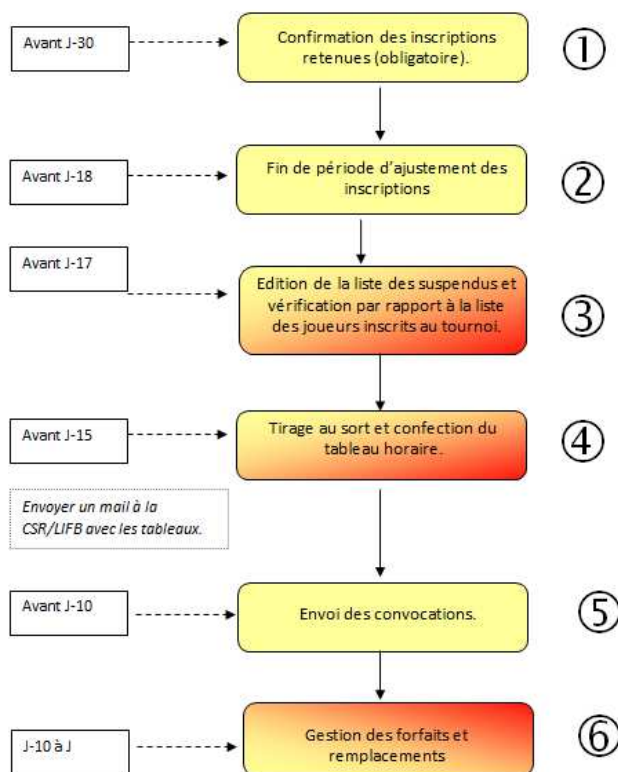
Avant J-30

Confirmation des inscriptions retenues (obligatoire).

①

Avant J-18

Fin de période d'ajustement des inscriptions

②

Avant J-17

Edition de la liste des suspendus et vérification par rapport à la liste des joueurs inscrits au tournoi.

③

Avant J-15

Tirage au sort et confection du tableau horaire.

④

Envoyer un mail à la CSR/LIFB avec les tableaux.

Avant J-10

Envoi des convocations.

⑤

J-10 à J

Gestion des forfaits et remplacements

⑥